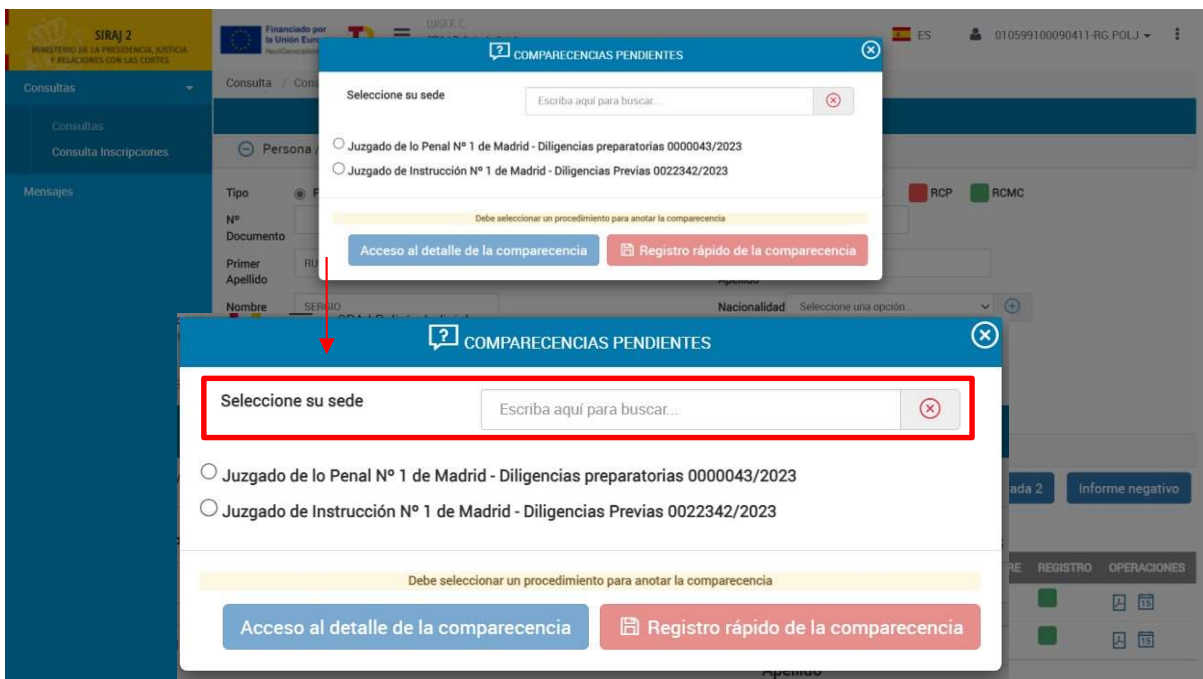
SIRAJ 2
MINISTERIO DE LA PRESIDENCIA, JUSTICIA Y RELACIONES CON LAS CORTES

Financiado por la Unión Europea
NextGenerationEU

ES
010599100090411-RG POLJ

Consultas
Consultas
Consulta Inscripciones
Mensajes

Consulta / Cons

Persona

Tipo
Nº Documento
Primer Apellido
Nombre SERGIO

RCP RCMC

Apellido
Nacionalidad Seleccione una opción...

COMPARECENCIAS PENDIENTES

Seleccione su sede
Escriba aquí para buscar...

Juzgado de lo Penal Nº 1 de Madrid - Diligencias preparatorias 0000043/2023
Juzgado de Instrucción Nº 1 de Madrid - Diligencias Previas 0022342/2023

Debe seleccionar un procedimiento para anotar la comparecencia

Acceso al detalle de la comparecencia
Registro rápido de la comparecencia

COMPARECENCIAS PENDIENTES

Seleccione su sede
Escriba aquí para buscar...

Juzgado de lo Penal Nº 1 de Madrid - Diligencias preparatorias 0000043/2023
Juzgado de Instrucción Nº 1 de Madrid - Diligencias Previas 0022342/2023

Debe seleccionar un procedimiento para anotar la comparecencia

Acceso al detalle de la comparecencia
Registro rápido de la comparecencia

ada 2
Informe negativo
RE REGISTRO OPERACIONES
Apellido